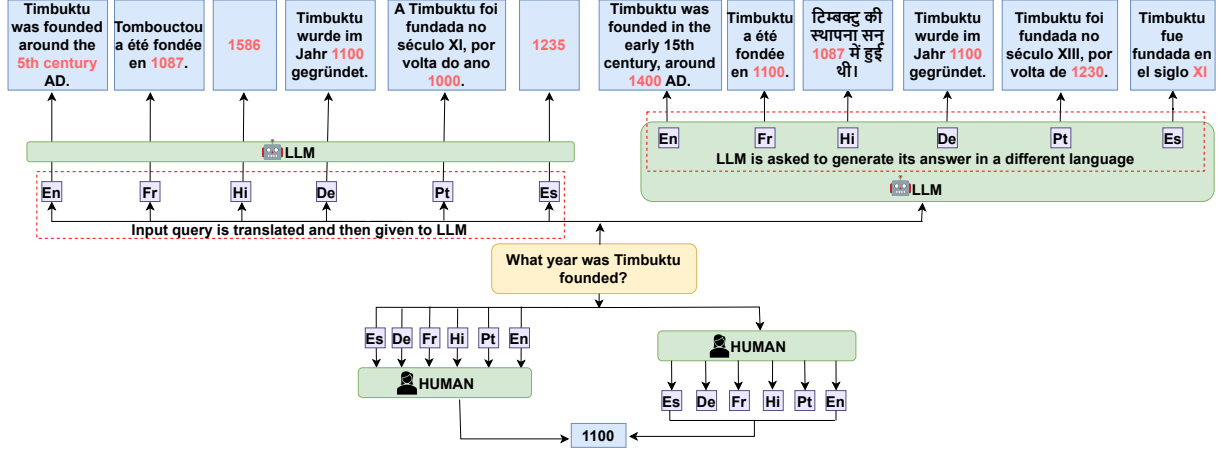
Timbuktu was founded around the 5th century AD.

Tombouctou a été fondée en 1087.

1586

Timbuktu wurde im Jahr 1100 gegründet.

A Timbuktu foi fundada no século XI, por volta do ano 1000.

1235

Timbuktu was founded in the early 15th century, around 1400 AD.

Timbuktu a été fondée en 1100.

टिम्बक्टु की स्थापना सन् 1087 में हुई थी।

Timbuktu wurde im Jahr 1100 gegründet.

Timbuktu foi fundada no século XIII, por volta de 1230.

Timbuktu fue fundada en el siglo XI

LLM

En Fr Hi De Pt Es

En Fr Hi De Pt Es

LLM is asked to generate its answer in a different language

LLM

Input query is translated and then given to LLM

What year was Timbuktu founded?

Es De Fr Hi Pt En

HUMAN

HUMAN

Es De Fr Hi Pt En

1100